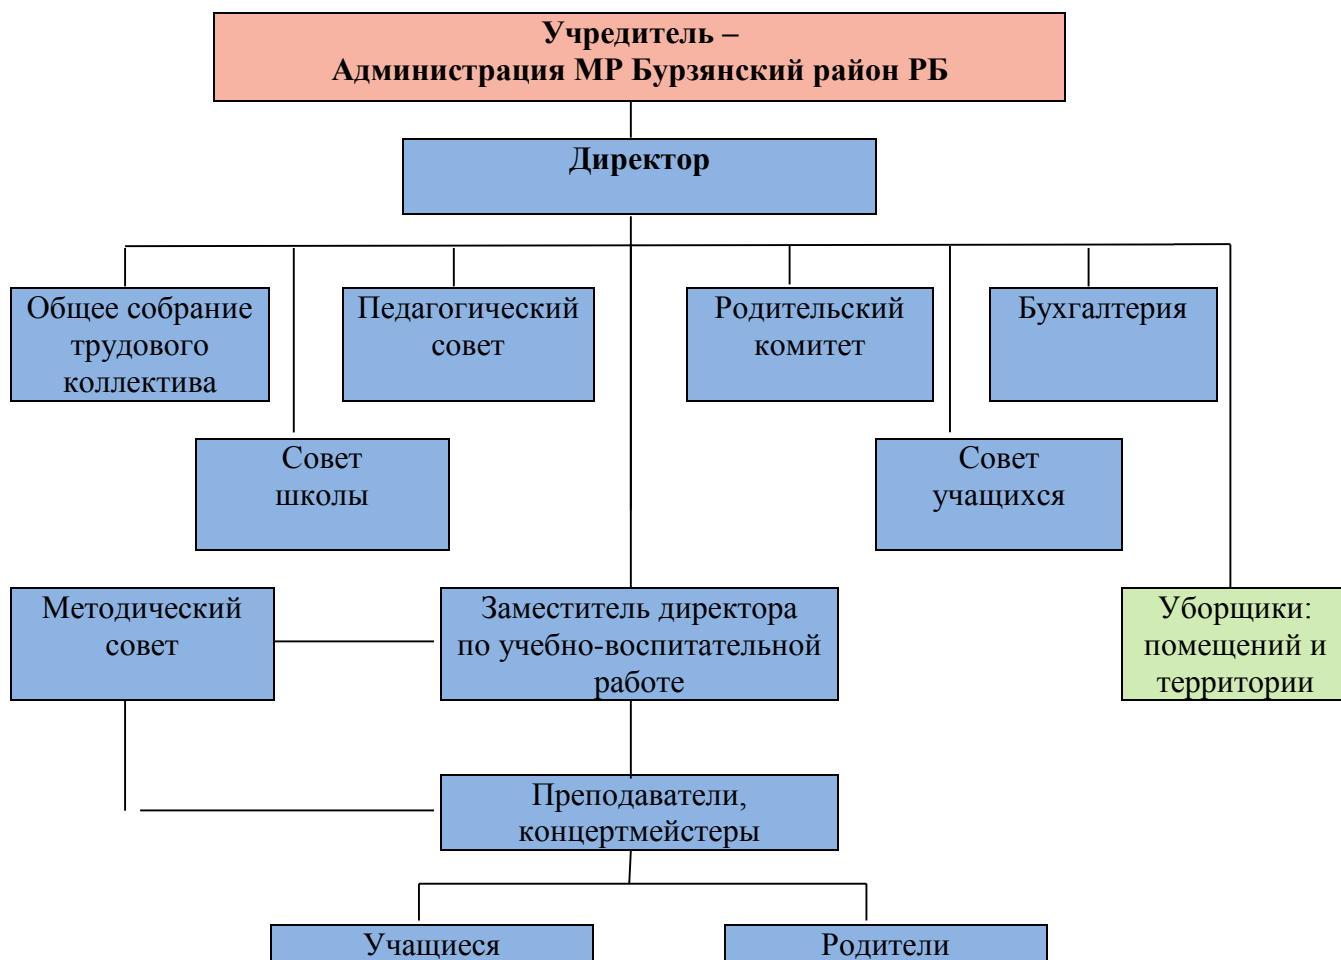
Учредитель –
Администрация МР Бурзянский район РБ

Директор

Общее собрание трудового коллектива

Педагогический совет

Родительский комитет

Бухгалтерия

Совет школы

Совет учащихся

Методический совет

Заместитель директора по учебно-воспитательной работе

Уборщики: помещений и территории

Преподаватели, концертмейстеры

Учащиеся

Родители